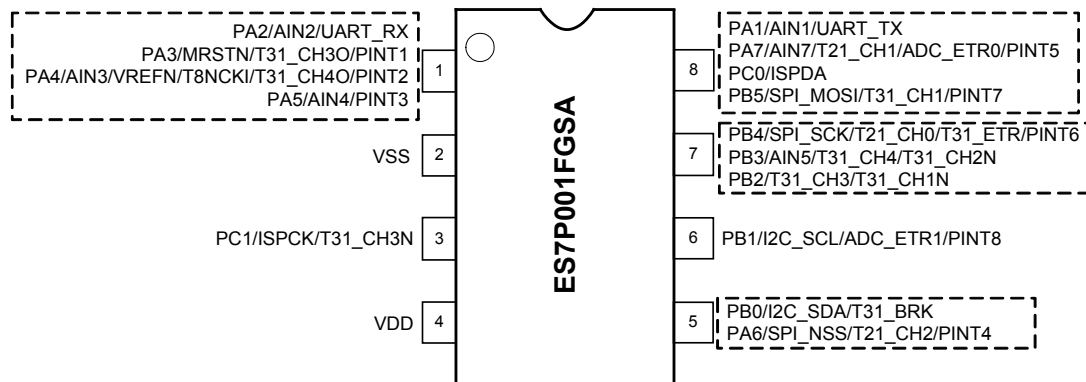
PA2/AIN2/UART_RX
PA3/MRSTN/T31_CH3O/PINT1
PA4/AIN3/VREFN/T8NCKI/T31_CH4O/PINT2
PA5/AIN4/PINT3

1

VSS
2

PC1/ISPCK/T31_CH3N
3

VDD
4

ES7P001FGSA

8
PA1/AIN1/UART_TX
PA7/AIN7/T21_CH1/ADC_ETR0/PINT5
PC0/ISPDA
PB5/SPI_MOSI/T31_CH1/PINT7

7
PB4/SPI_SCK/T21_CH0/T31_ETR/PINT6
PB3/AIN5/T31_CH4/T31_CH2N
PB2/T31_CH3/T31_CH1N

6
PB1/I2C_SCL/ADC_ETR1/PINT8

5
PB0/I2C_SDA/T31_BRK
PA6/SPI_NSS/T21_CH2/PINT4